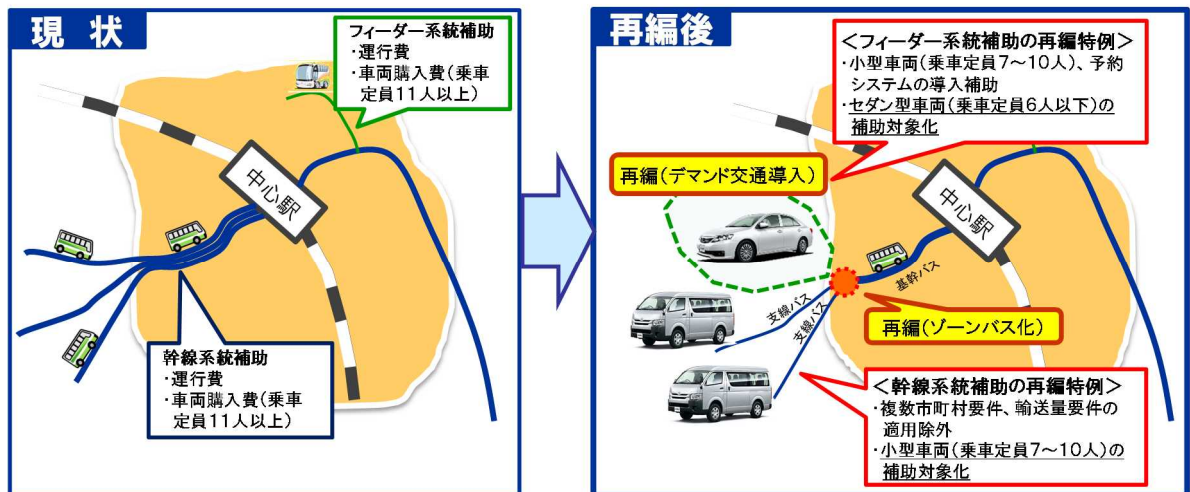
現状

フィーダー系統補助
・運行費
・車両購入費（乗車定員11人以上）

中心駅

幹線系統補助
・運行費
・車両購入費（乗車定員11人以上）

再編後

＜フィーダー系統補助の再編特例＞
・小型車両（乗車定員7〜10人）、予約システムの導入補助
・セダン型車両（乗車定員6人以下）の補助対象化

再編（デマンド交通導入）

中心駅

基幹バス

支線バス

支線バス

再編（ゾーンバス化）

＜幹線系統補助の再編特例＞
・複数市町村要件、輸送量要件の適用除外
・小型車両（乗車定員7〜10人）の補助対象化